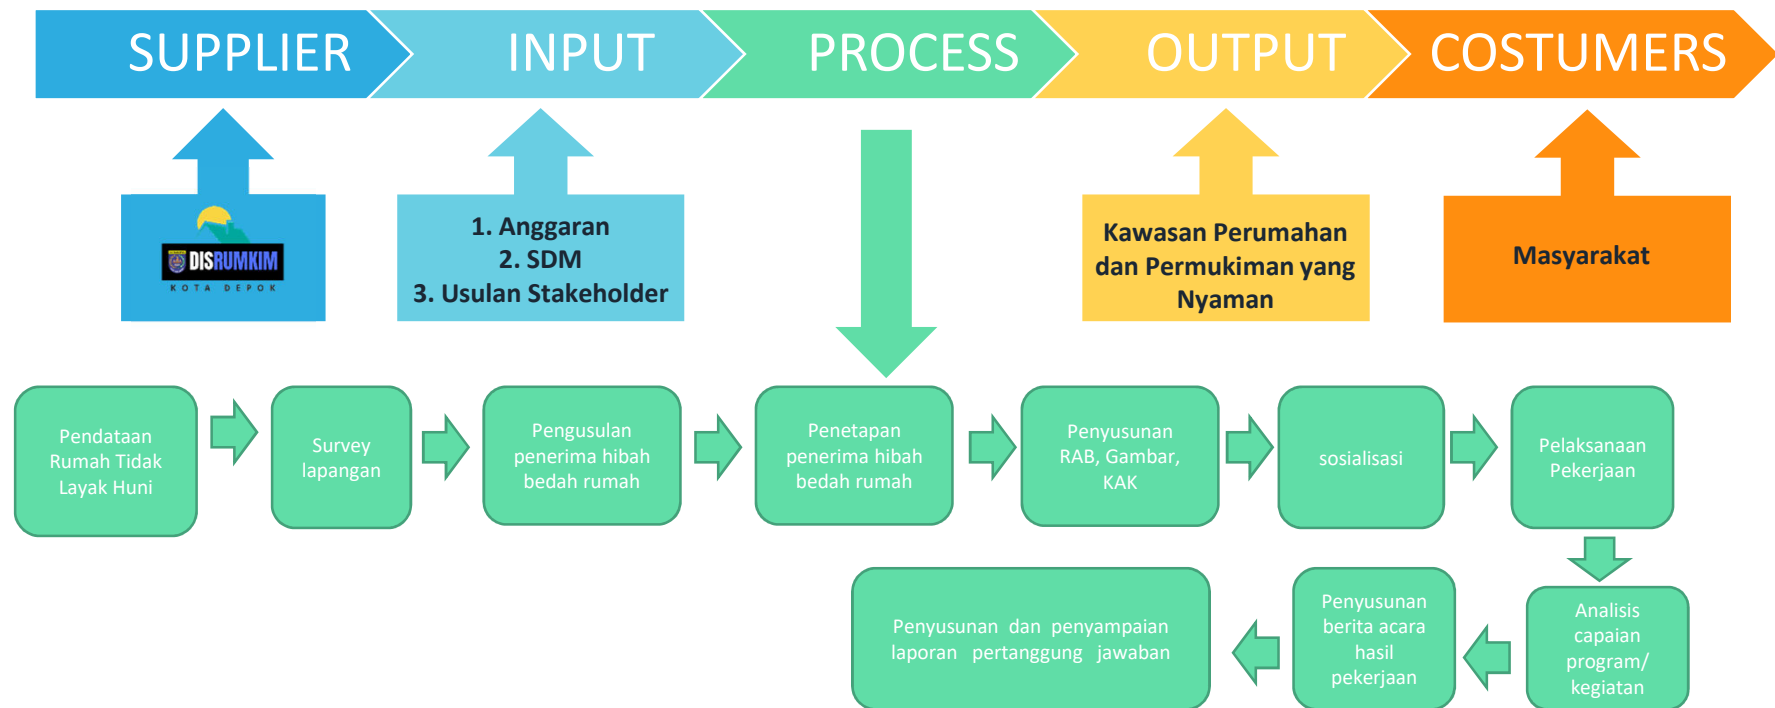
SUPPLIER INPUT PROCESS OUTPUT COSTUMERS

DISRUMKIM
KOTA DEPOK

1. Anggaran
2. SDM
3. Usulan Stakeholder

Kawasan Perumahan dan Permukiman yang Nyaman

Masyarakat

Pendataan Rumah Tidak Layak Huni

Survey lapangan

Pengusulan penerima hibah bedah rumah

Penetapan penerima hibah bedah rumah

Penyusunan RAB, Gambar, KAK

sosialisasi

Pelaksanaan Pekerjaan

Analisis capaian program/ kegiatan

Penyusunan berita acara hasil pekerjaan

Penyusunan dan penyampaian laporan pertanggung jawaban